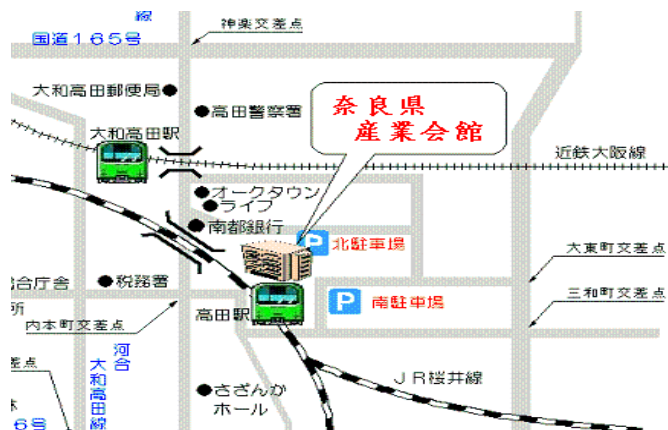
線

神楽交差点

国道１６５号

大和高田郵便局

高田警察署

奈良県
産業会館

大和高田駅

近鉄大阪線

オークタウン

ライフ

南都銀行

P 北駐車場

大東町交差点

合庁舎

税務署

P 南駐車場

三和町交差点

所

内本町交差点

高田駅

河合

大和高田線

差点

JR桜井線

さざんか
ホール

６号